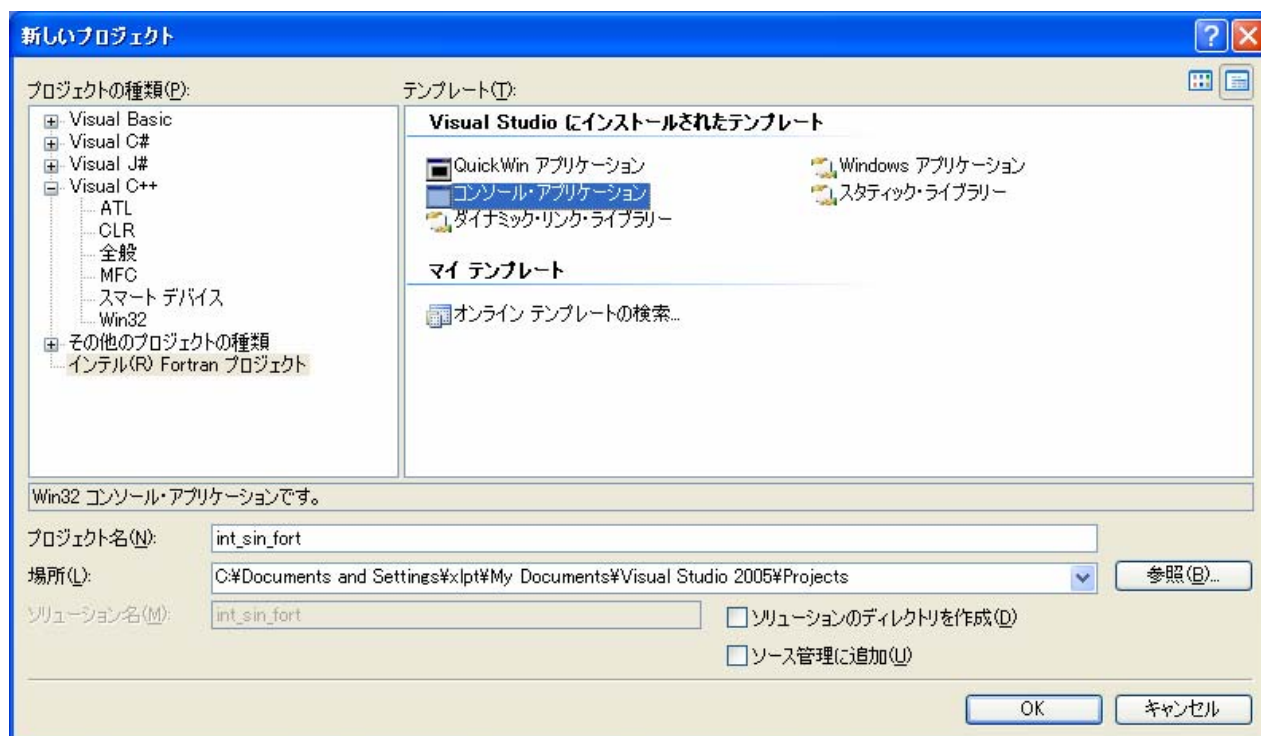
新しいプロジェクト

プロジェクトの種類(P):

Visual Basic
Visual C#
Visual J#
Visual C++
ATL
CLR
全般
MFC
スマート デバイス
Win32
その他のプロジェクトの種類
インテル(R) Fortran プロジェクト

テンプレート(T):

Visual Studio にインストールされたテンプレート

QuickWin アプリケーション
Windows アプリケーション
コンソール・アプリケーション
スタティック・ライブラリー
ダイナミック・リンク・ライブラリー

マイ テンプレート

オンライン テンプレートの検索...

Win32 コンソール・アプリケーションです。

プロジェクト名(N): int_sin_fort

場所(L): C:¥Documents and Settings¥xlpt¥My Documents¥Visual Studio 2005¥Projects

参照(B)...

ソリューション名(M): int_sin_fort

ソリューションのディレクトリを作成(D)

ソース管理に追加(U)

OK

キャンセル